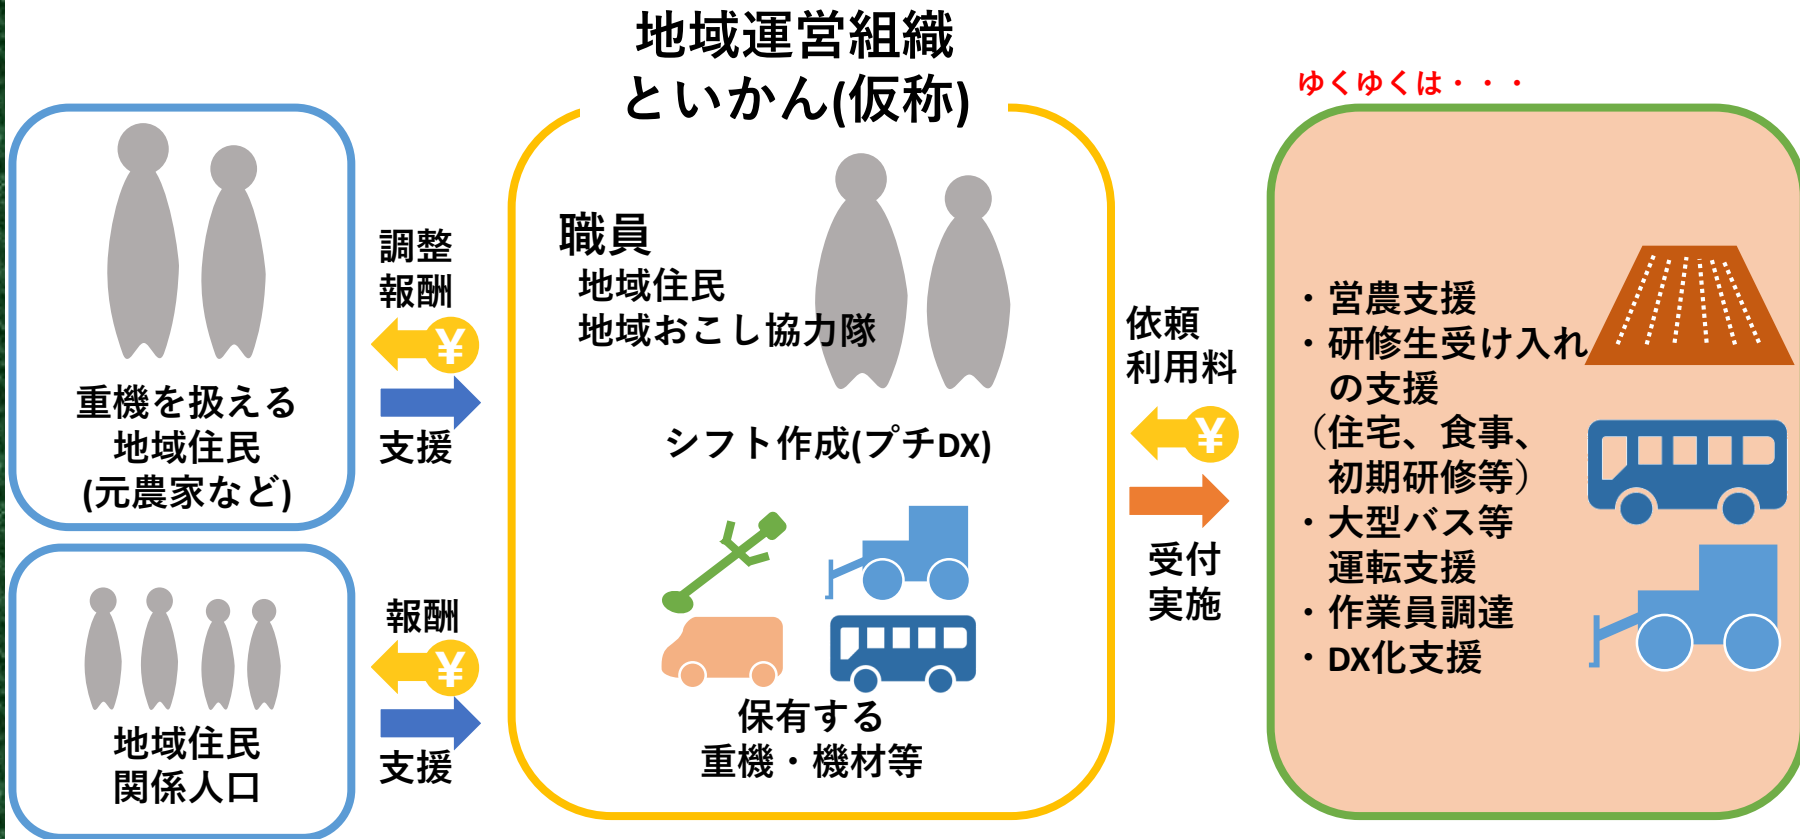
重機を扱える
地域住民
(元農家など)

地域住民
関係人口

調整
報酬
¥
支援

報酬
¥
支援

地域運営組織
といかん(仮称)

職員
地域住民
地域おこし協力隊

シフト作成(プチDX)

保有する
重機・機材等

依頼
利用料
¥
受付
実施

ゆくゆくは・・・

・営農支援
・研修生受け入れの支援
(住宅、食事、初期研修等)
・大型バス等運転支援
・作業員調達
・DX化支援